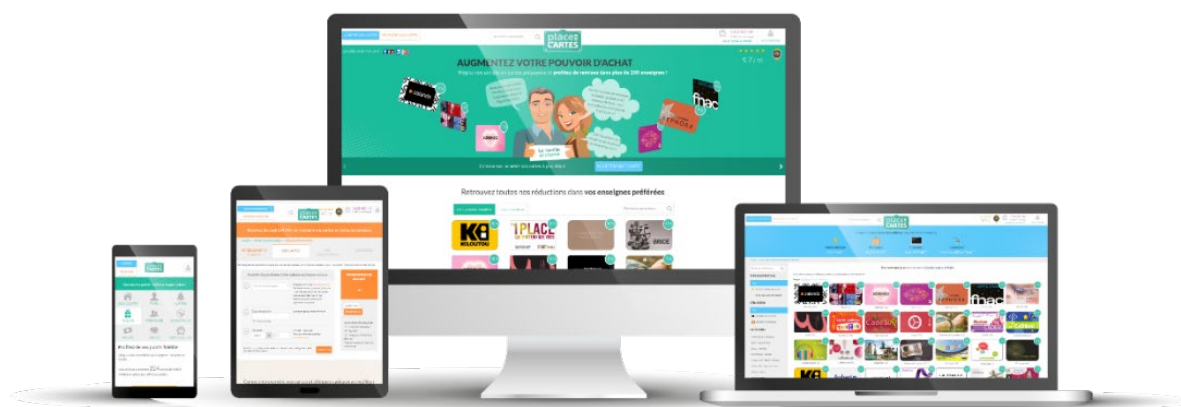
places CARTES

AUGMENTEZ VOTRE POUVOIR D'ACHAT

fnac

Retrouvez toutes nos réductions dans vos enseignes préférées

KOLOUTOU

1PLACE

BRICE

places CARTES

places CARTES

places CARTES

fnac

Profitez de vos points fidélité